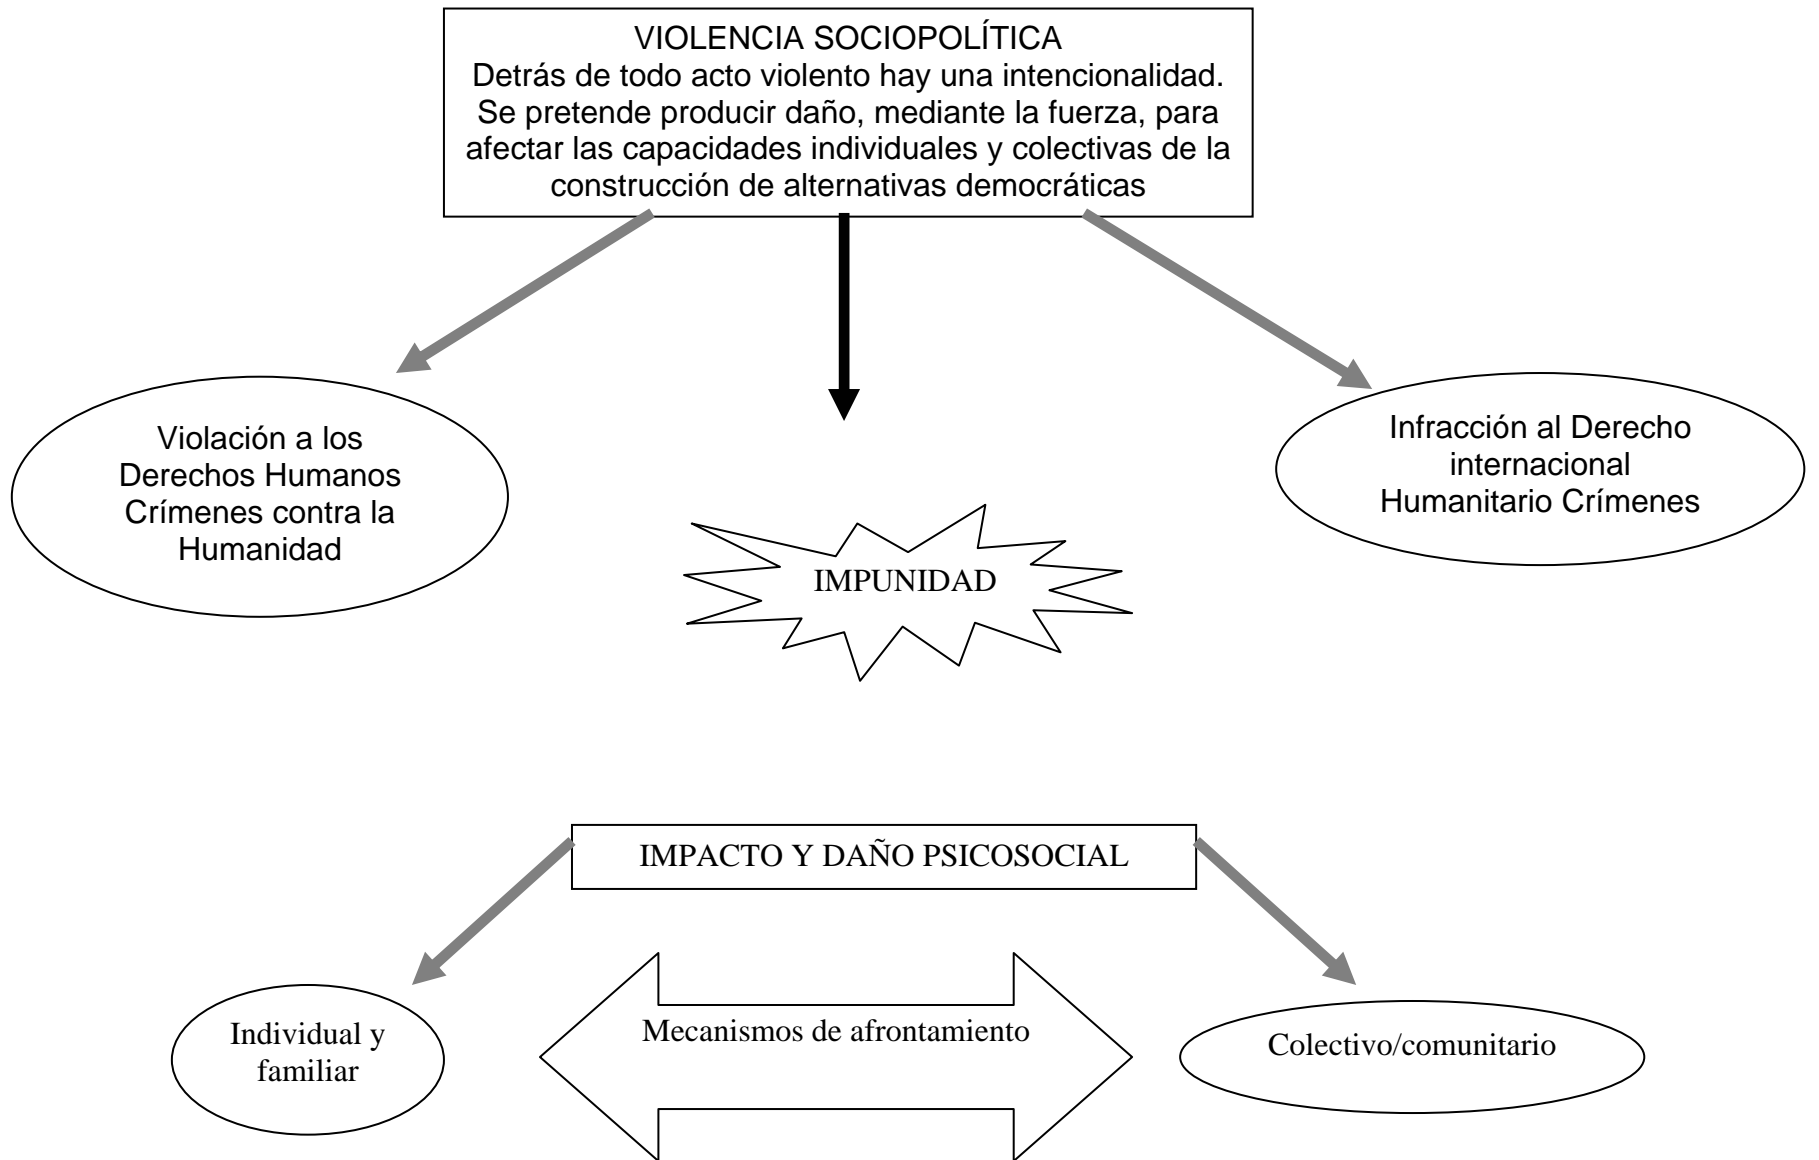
VIOLENCIA SOCIOPOLÍTICA
Detrás de todo acto violento hay una intencionalidad. Se pretende producir daño, mediante la fuerza, para afectar las capacidades individuales y colectivas de la construcción de alternativas democráticas

Violación a los Derechos Humanos Crímenes contra la Humanidad

IMPUNIDAD

Infracción al Derecho internacional Humanitario Crímenes

IMPACTO Y DAÑO PSICOSOCIAL

Individual y familiar

Mecanismos de afrontamiento

Colectivo/comunitario